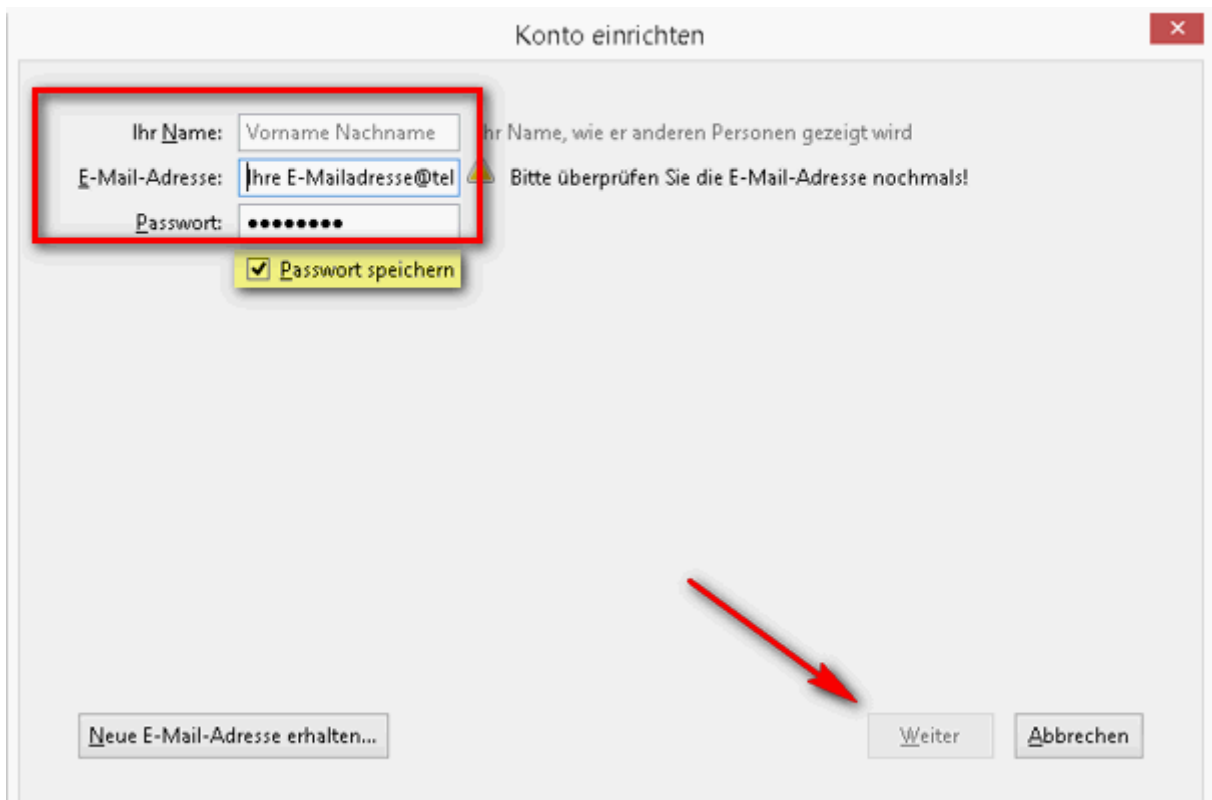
Konto einrichten

×

Ihr Name: Vorname Nachname hr Name, wie er anderen Personen gezeigt wird

E-Mail-Adresse: Ihre E-Mailadresse@tel Bitte überprüfen Sie die E-Mail-Adresse nochmals!

Passwort: ••••••••

Passwort speichern

Neue E-Mail-Adresse erhalten...

Weiter

Abbrechen